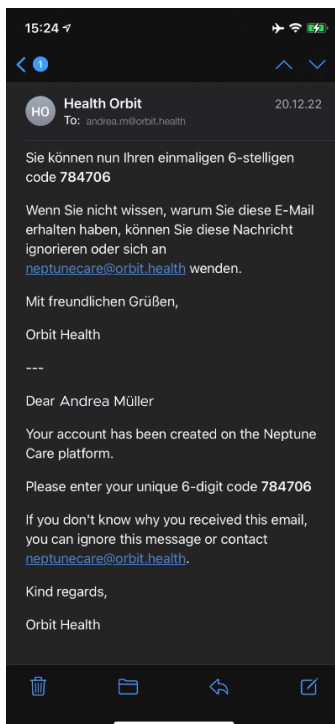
15:24

1

HO Health Orbit
To: andrea.m@orbit.health
20.12.22

Sie können nun Ihren einmaligen 6-stelligen code 784706

Wenn Sie nicht wissen, warum Sie diese E-Mail erhalten haben, können Sie diese Nachricht ignorieren oder sich an neptunecare@orbit.health wenden.

Mit freundlichen Grüßen,

Orbit Health

---

Dear Andrea Müller

Your account has been created on the Neptune Care platform.

Please enter your unique 6-digit code 784706

If you don't know why you received this email, you can ignore this message or contact neptunecare@orbit.health.

Kind regards,

Orbit Health